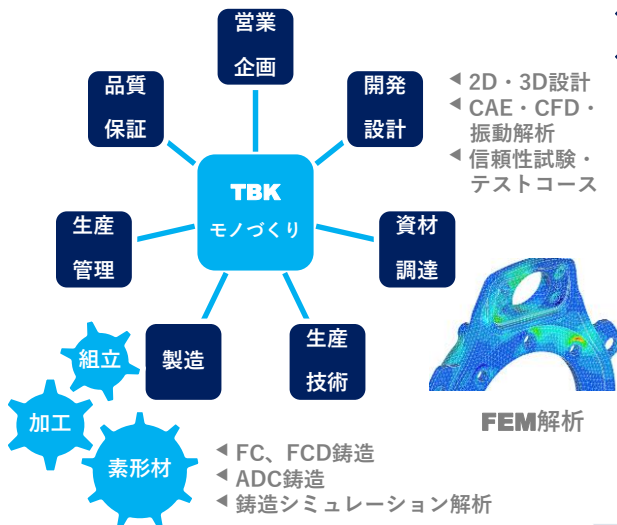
営業
企画

品質
保証

開発
設計

◀ 2D・3D設計
◀ CAE・CFD・振動解析
◀ 信頼性試験・テストコース

TBK
モノづくり

生産
管理

資材
調達

組立

製造

生産
技術

FEM解析

加工

素形材

◀ FC、FCD鋳造
◀ ADC鋳造
◀ 鋳造シミュレーション解析